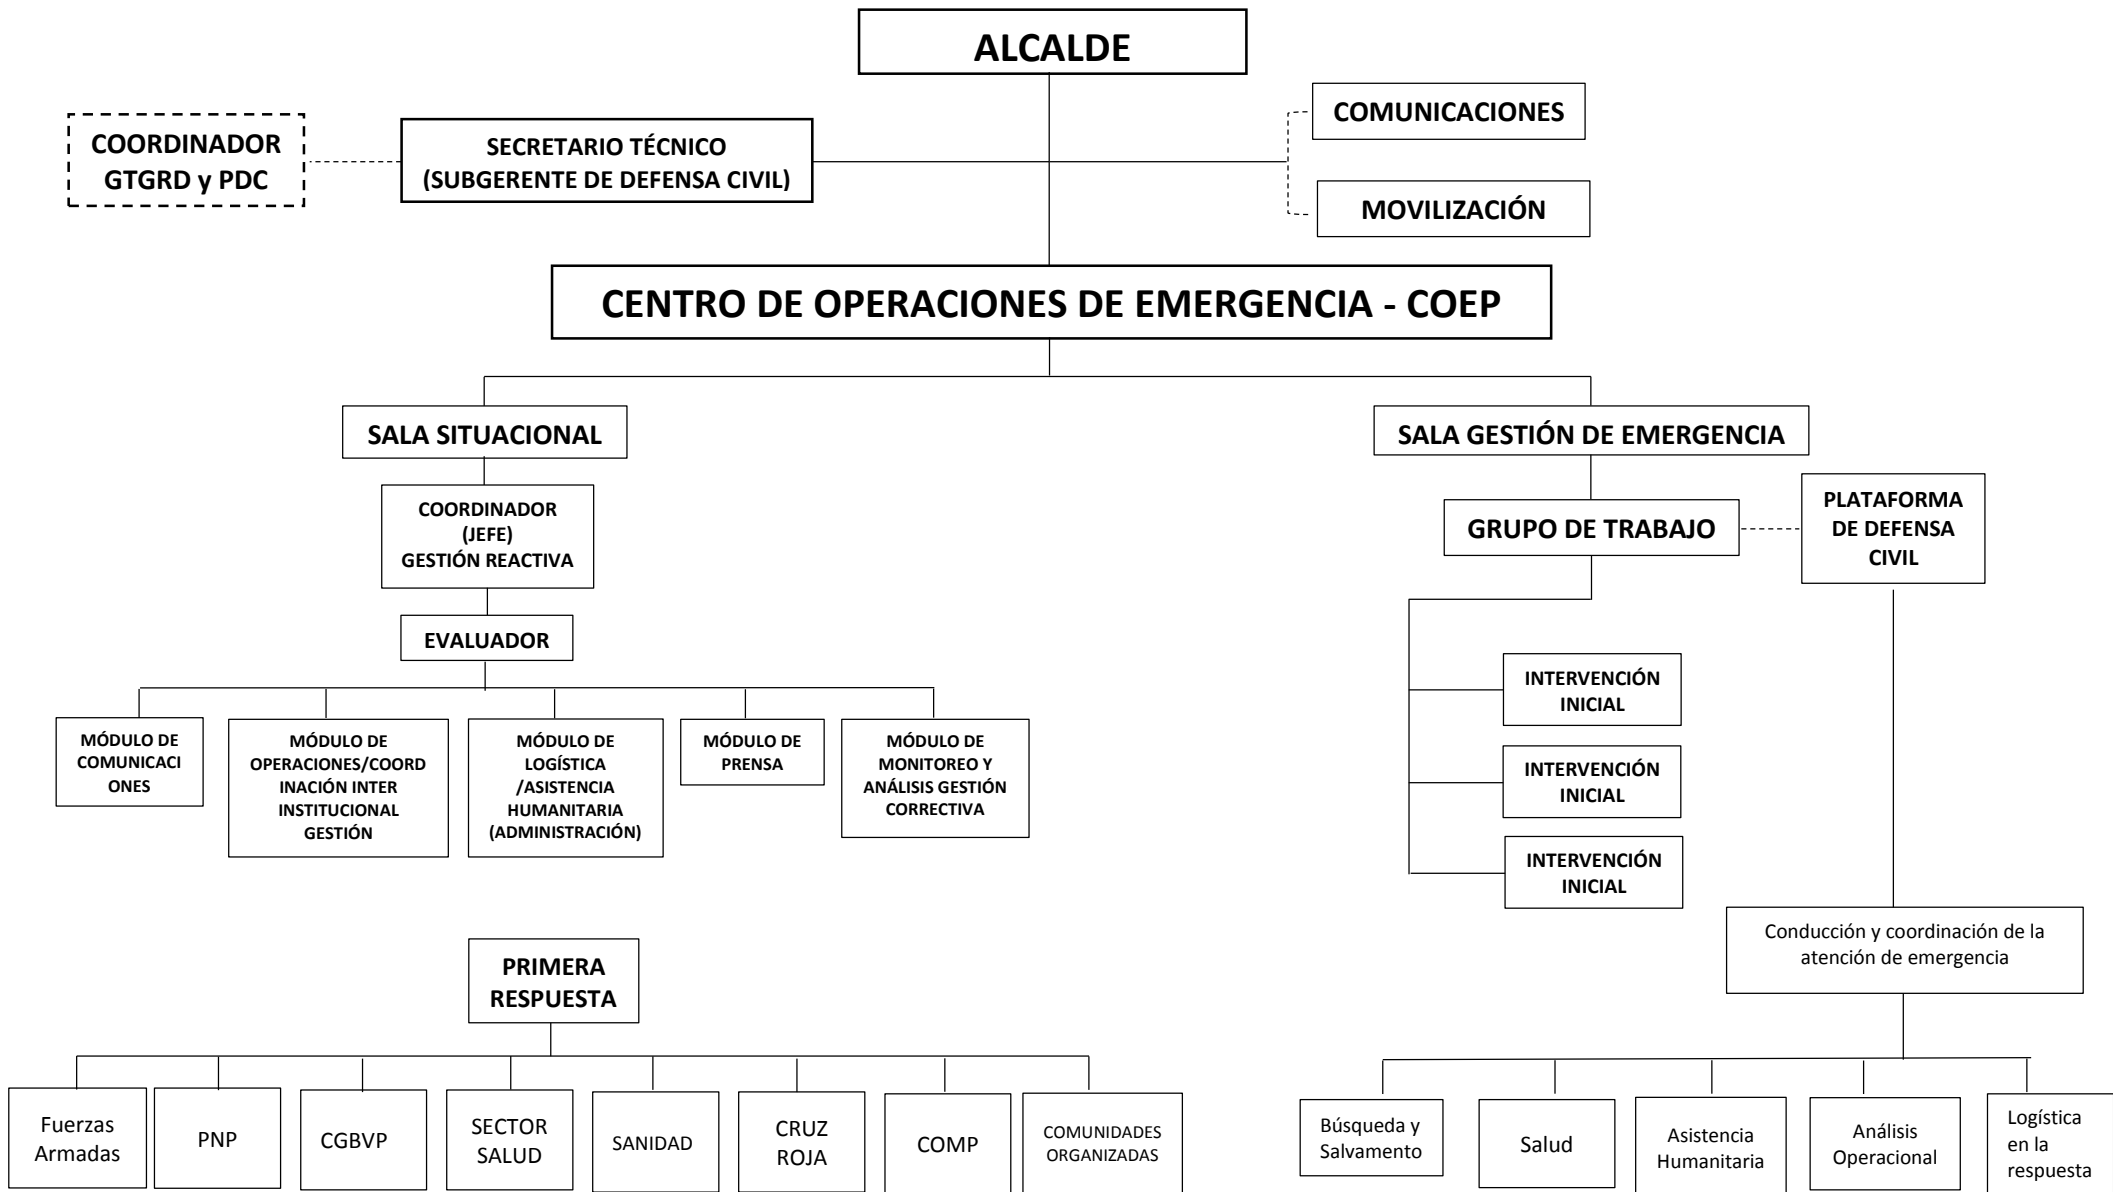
ALCALDE

COORDINADOR GTGRD y PDC

SECRETARIO TÉCNICO (SUBGERENTE DE DEFENSA CIVIL)

COMUNICACIONES

MOVILIZACIÓN

CENTRO DE OPERACIONES DE EMERGENCIA - COEP

SALA SITUACIONAL

COORDINADOR (JEFE) GESTIÓN REACTIVA

EVALUADOR

MÓDULO DE COMUNICACIONES

MÓDULO DE OPERACIONES/COORDINACIÓN INTER INSTITUCIONAL GESTIÓN

MÓDULO DE LOGÍSTICA /ASISTENCIA HUMANITARIA (ADMINISTRACIÓN)

MÓDULO DE PRENSA

MÓDULO DE MONITOREO Y ANÁLISIS GESTIÓN CORRECTIVA

SALA GESTIÓN DE EMERGENCIA

GRUPO DE TRABAJO

PLATAFORMA DE DEFENSA CIVIL

INTERVENCIÓN INICIAL

INTERVENCIÓN INICIAL

INTERVENCIÓN INICIAL

Conducción y coordinación de la atención de emergencia

PRIMERA RESPUESTA

Fuerzas Armadas

PNP

CGBVP

SECTOR SALUD

SANIDAD

CRUZ ROJA

COMP

COMUNIDADES ORGANIZADAS

Búsqueda y Salvamento

Salud

Asistencia Humanitaria

Análisis Operacional

Logística en la respuesta